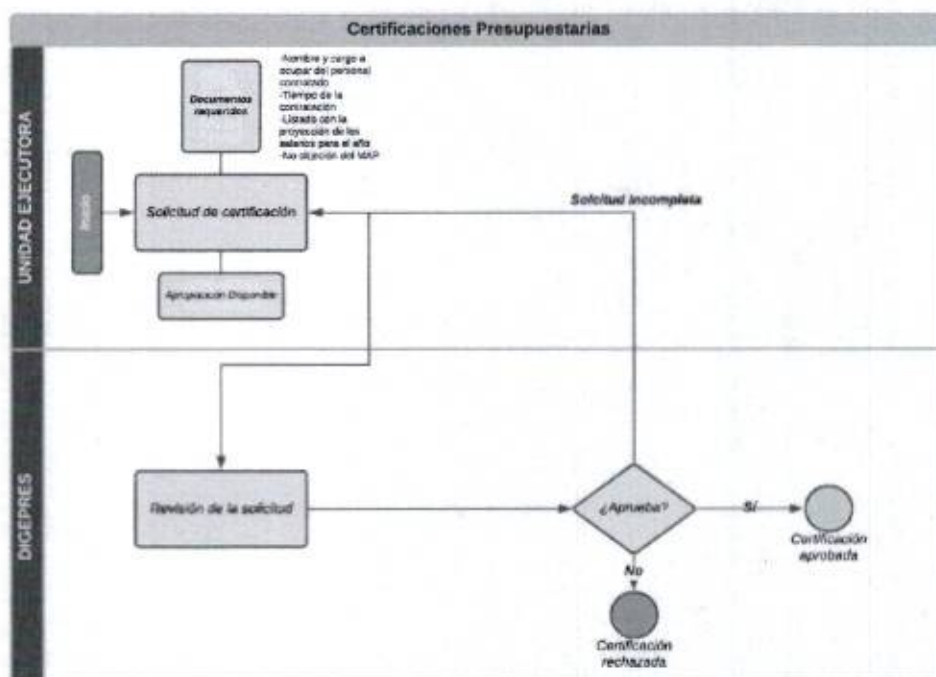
Certificaciones Presupuestarias

UNIDAD EJECUTORA

Documentos requeridos

-Nombre y cargo a ocupar del personal contratado
-Tiempo de la contratación
-Listado con la proyección de los salarios para el año
-No objeción del MAP

Inicio

Solicitud de certificación

Solicitud incompleta

Apropiación Disponible

DIGEPRES

Revisión de la solicitud

¿Aprueba?

Sí

Certificación aprobada

No

Certificación rechazada